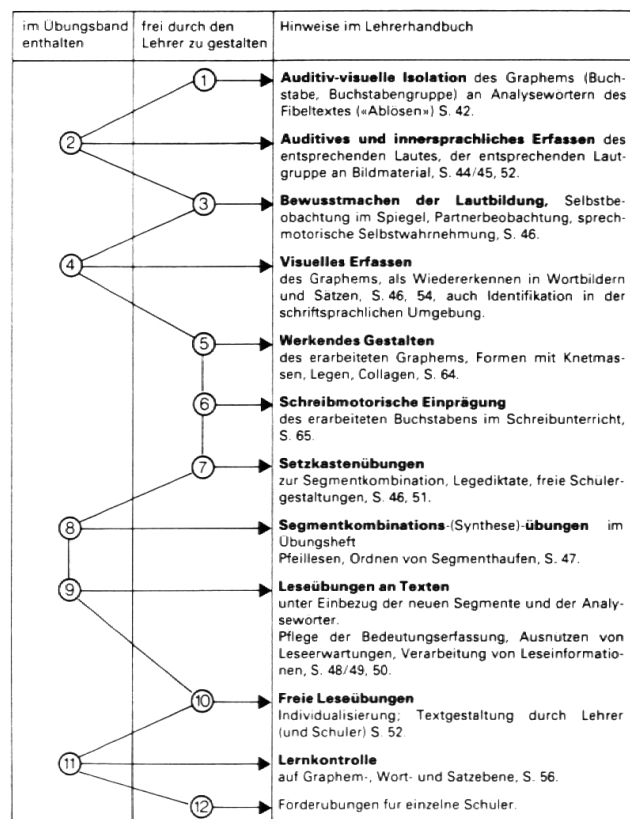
| im Übungsband enthalten | frei durch den Lehrer zu gestalten | Hinweise im Lehrerhandbuch |
|---|---|---|
| | 1 | **Auditiv-visuelle Isolation** des Graphems (Buchstabe, Buchstabengruppe) an Analysewortern des Fibeltextes («Ablösen») S. 42. |
| 2 | | **Auditives und innersprachliches Erfassen** des entsprechenden Lautes, der entsprechenden Lautgruppe an Bildmaterial, S. 44/45, 52. |
| | 3 | **Bewusstmachen der Lautbildung,** Selbstbeobachtung im Spiegel, Partnerbeobachtung, sprechmotorische Selbstwahrnehmung, S. 46. |
| 4 | | **Visuelles Erfassen** des Graphems, als Wiedererkennen in Wortbildern und Satzen, S. 46, 54, auch Identifikation in der schriftsprachlichen Umgebung. |
| | 5 | **Werkendes Gestalten** des erarbeiteten Graphems, Formen mit Knetmassen, Legen, Collagen, S. 64. |
| | 6 | **Schreibmotorische Einprägung** des erarbeiteten Buchstabens im Schreibunterricht, S. 65. |
| | 7 | **Setzkastenübungen** zur Segmentkombination, Legediktate, freie Schulergestaltungen, S. 46, 51. |
| 8 | | **Segmentkombinations**-(Synthese)-**übungen** im Übungsheft Pfeillesen, Ordnen von Segmenthaufen, S. 47. |
| 9 | | **Leseübungen an Texten** unter Einbezug der neuen Segmente und der Analysewörter. Pflege der Bedeutungserfassung, Ausnutzen von Leseerwartungen, Verarbeitung von Leseinformationen, S. 48/49, 50. |
| | 10 | **Freie Leseübungen** Individualisierung; Textgestaltung durch Lehrer (und Schuler) S. 52 |
| 11 | | **Lernkontrolle** auf Graphem-, Wort- und Satzebene, S. 56. |
| | 12 | Forderubungen fur einzelne Schuler. |